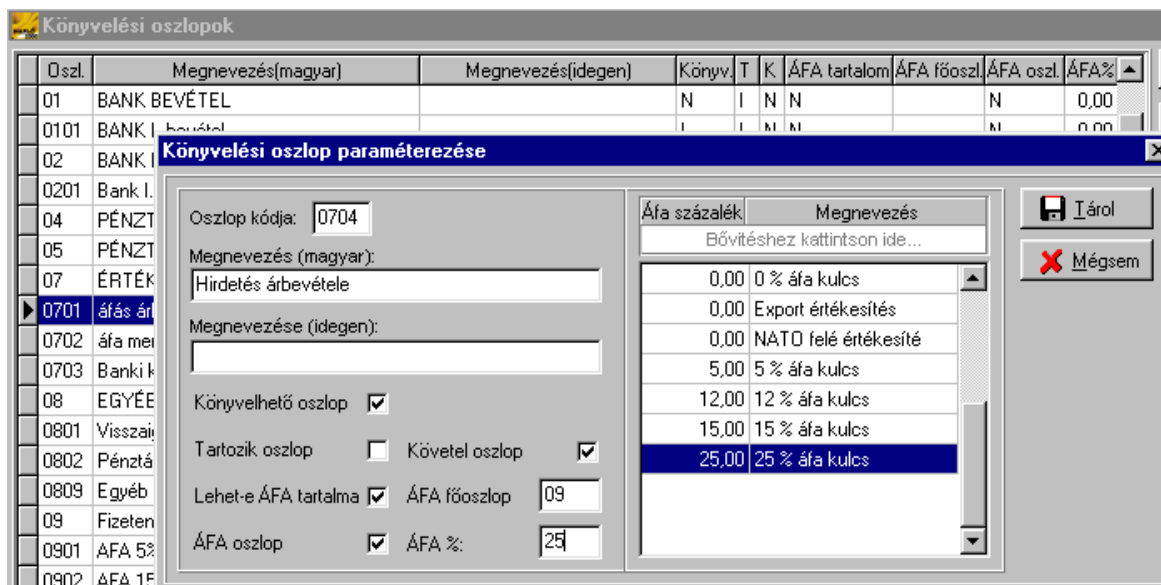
Könyvelési oszlopok

| Oszl. | Megnevezés(magyar) | Megnevezés(idegen) | Könyv. | T | K | ÁFA tartalom | ÁFA főoszl. | ÁFA oszl. | ÁFA% |
|---|---|---|---|---|---|---|---|---|---|
| 01 | BANK BEVÉTEL | | N | I | N | N | | N | 0,00 |
| 0101 | BANK I. bevétel | | I | I | N | N | | N | 0,00 |
| 02 | BANK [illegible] | | | | | | | | |
| 0201 | Bank I. | | | | | | | | |
| 04 | PÉNZT | | | | | | | | |
| 05 | PÉNZT | | | | | | | | |
| 07 | ÉRTÉK | | | | | | | | |
| 0701 | áfás ár | | | | | | | | |
| 0702 | áfa mer | | | | | | | | |
| 0703 | Banki k | | | | | | | | |
| 08 | EGYÉB | | | | | | | | |
| 0801 | Visszai | | | | | | | | |
| 0802 | Pénztá | | | | | | | | |
| 0809 | Egyéb | | | | | | | | |
| 09 | Fizeten | | | | | | | | |
| 0901 | AFA 5% | | | | | | | | |
| 0902 | AFA 15 | | | | | | | | |

Könyvelési oszlop paraméterezése

Oszlop kódja: 0704

Megnevezés (magyar):
Hirdetés árbevétele

Megnevezése (idegen):

Könyvelhető oszlop ☑

Tartozik oszlop ☐ Követel oszlop ☑

Lehet-e ÁFA tartalma ☑ ÁFA főoszlop 09

ÁFA oszlop ☑ ÁFA %: 25

| Áfa százalék | Megnevezés |
|---|---|
| Bővítéshez kattintson ide... | |
| 0,00 | 0 % áfa kulcs |
| 0,00 | Export értékesítés |
| 0,00 | NATO felé értékesíté |
| 5,00 | 5 % áfa kulcs |
| 12,00 | 12 % áfa kulcs |
| 15,00 | 15 % áfa kulcs |
| 25,00 | 25 % áfa kulcs |

Tárol

Mégsem